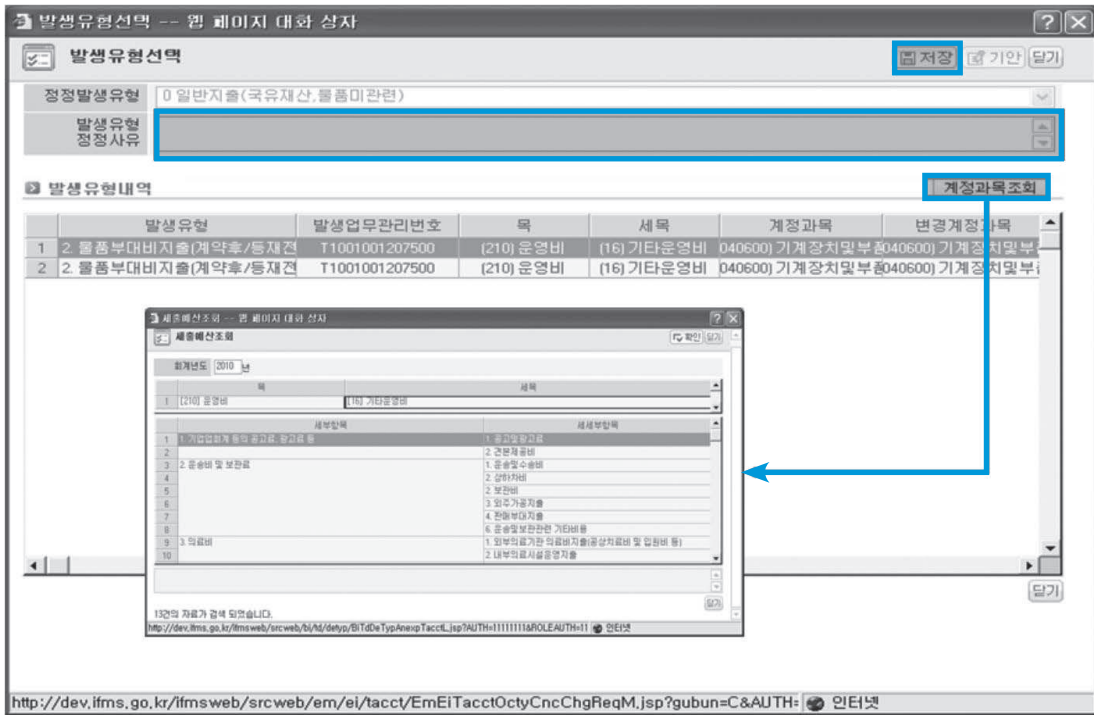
발생유형선택 -- 웹 페이지 대화 상자

발생유형선택

저장 기안 닫기

정정발생유형 0 일반지출(국유재산,물품미관련)

발생유형 정정사유

발생유형내역

계정과목조회

| | 발생유형 | 발생업무관리번호 | 목 | 세목 | 계정과목 | 변경계정과목 |
|---|---|---|---|---|---|---|
| 1 | 2. 물품부대비지출(계약후/등재전 | T1001001207500 | (210) 운영비 | (16) 기타운영비 | 040600) 기계장치및부품 | 040600) 기계장치및부 |
| 2 | 2. 물품부대비지출(계약후/등재전 | T1001001207500 | (210) 운영비 | (16) 기타운영비 | 040600) 기계장치및부품 | 040600) 기계장치및부 |

세출예산조회 -- 웹 페이지 대화 상자

세출예산조회

확인 닫기

회계년도 2010 년

| | 목 | 세목 |
|---|---|---|
| 1 | (210) 운영비 | (16) 기타운영비 |

| | 세부항목 | 세세부항목 |
|---|---|---|
| 1 | 1. 기업업체계 등의 공고료, 광고료 등 | 1. 공고및광고료 |
| 2 | | 2. 견본제공비 |
| 3 | 2. 운송비 및 보관료 | 1. 운송및수송비 |
| 4 | | 2. 상하차비 |
| 5 | | 2. 보관비 |
| 6 | | 3. 외주가공지출 |
| 7 | | 4. 전용부대지출 |
| 8 | | 6. 운송및보관관련 기타비용 |
| 9 | 3. 의료비 | 1. 외부의료기관 의료비지출(공상치료비 및 입원비 등) |
| 10 | | 2. 내부의료시설운영지출 |

닫기

13건의 자료가 검색 되었습니다.

http://dev.ifms.go.kr/ifmsweb/srcweb/bi/td/detyp/BiTdDeTypAnexpTacctL.jsp?AUTH=11111111&ROLEAUTH=11 인터넷

닫기

http://dev.ifms.go.kr/ifmsweb/srcweb/em/ei/tacct/EmEiTacctOctyCncChgReqM.jsp?gubun=C&AUTH= 인터넷